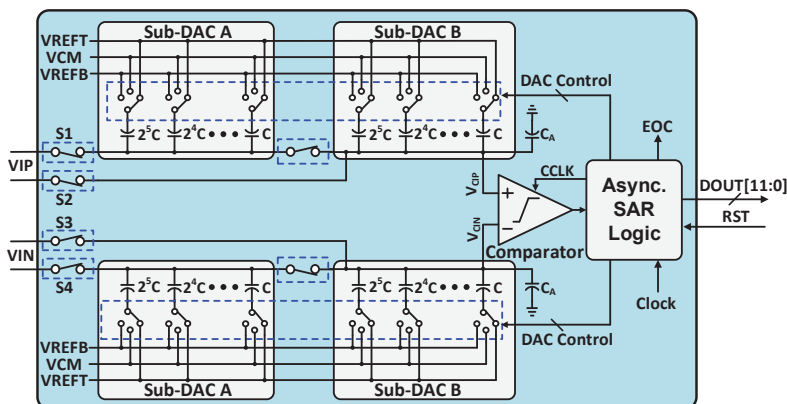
Sub-DAC A
Sub-DAC B
VREFT
VCM
VREFB
DAC Control
$2^5C$ $2^4C$ • • • C
$2^5C$ $2^4C$ • • • C
$C_A$
EOC
S1
VIP
S2
CCLK
$V_{CIP}$
+
$V_{CIN}$
−
Async. SAR Logic
DOUT[11:0]
RST
Comparator
S3
VIN
S4
$2^5C$ $2^4C$ • • • C
$2^5C$ $2^4C$ • • • C
$C_A$
Clock
VREFB
VCM
VREFT
DAC Control
Sub-DAC A
Sub-DAC B